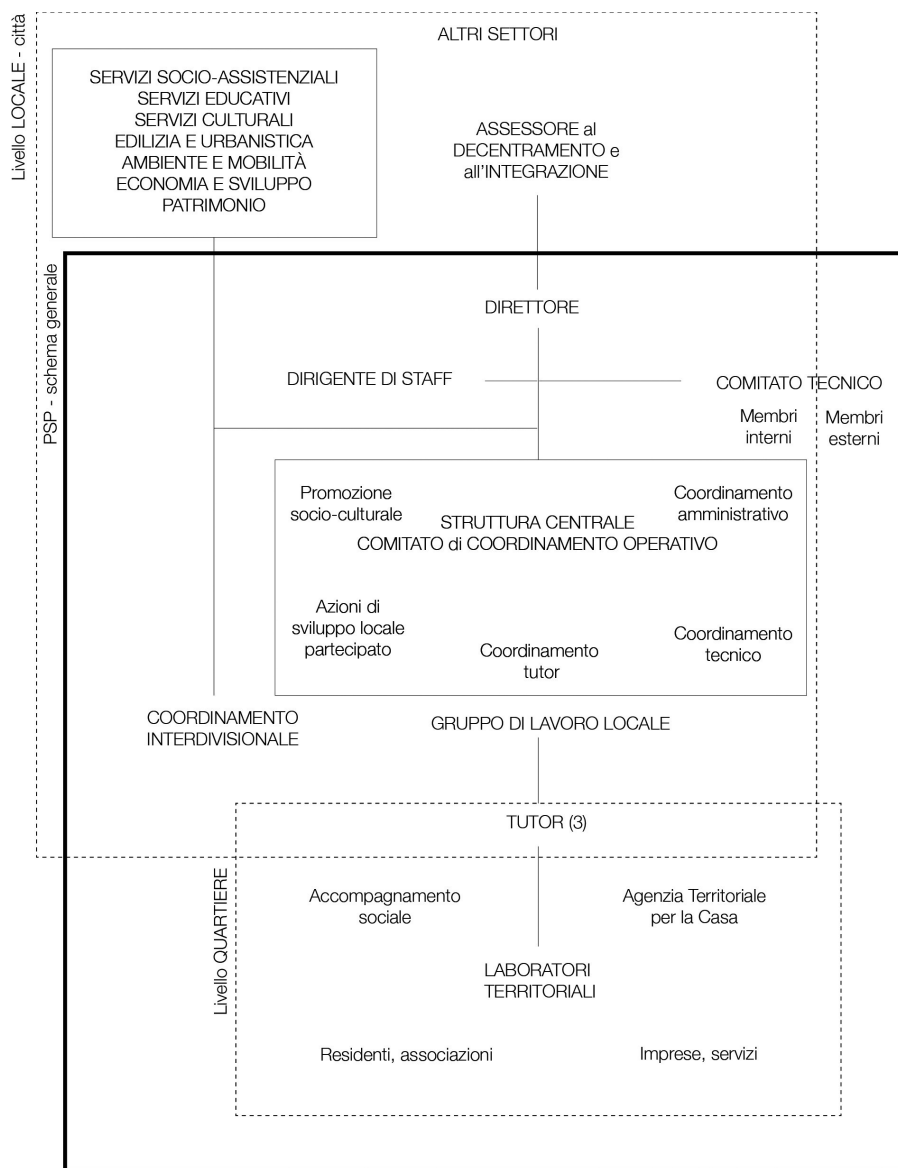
Livello LOCALE - città

ALTRI SETTORI

SERVIZI SOCIO-ASSISTENZIALI
SERVIZI EDUCATIVI
SERVIZI CULTURALI
EDILIZIA E URBANISTICA
AMBIENTE E MOBILITÀ
ECONOMIA E SVILUPPO
PATRIMONIO

ASSESSORE al DECENTRAMENTO e all'INTEGRAZIONE

PSP - schema generale

DIRETTORE

DIRIGENTE DI STAFF

COMITATO TECNICO

Membri interni

Membri esterni

Promozione socio-culturale

STRUTTURA CENTRALE
COMITATO di COORDINAMENTO OPERATIVO

Coordinamento amministrativo

Azioni di sviluppo locale partecipato

Coordinamento tutor

Coordinamento tecnico

COORDINAMENTO INTERDIVISIONALE

GRUPPO DI LAVORO LOCALE

TUTOR (3)

Livello QUARTIERE

Accompagnamento sociale

Agenzia Territoriale per la Casa

LABORATORI TERRITORIALI

Residenti, associazioni

Imprese, servizi